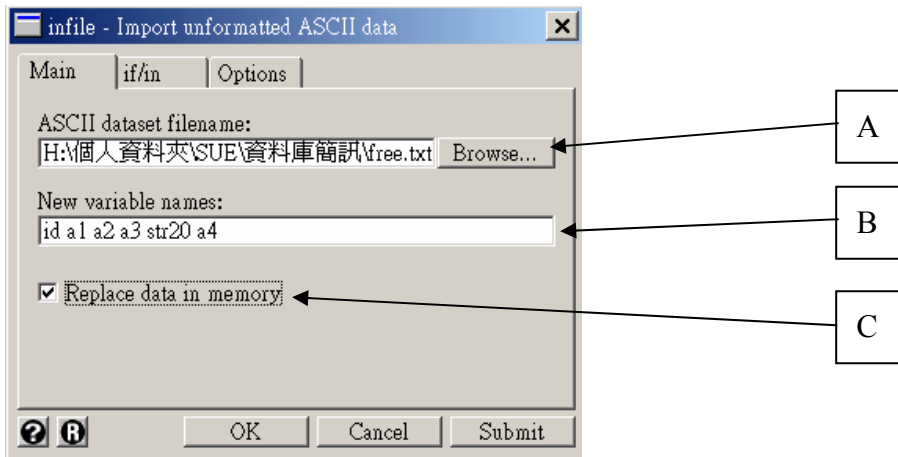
infile - Import unformatted ASCII data ×

Main | if/in | Options

ASCII dataset filename:

H:\個人資料夾\SUE\資料庫簡訊\free.txt Browse...

New variable names:

id a1 a2 a3 str20 a4

☑ Replace data in memory

OK Cancel Submit

A

B

C